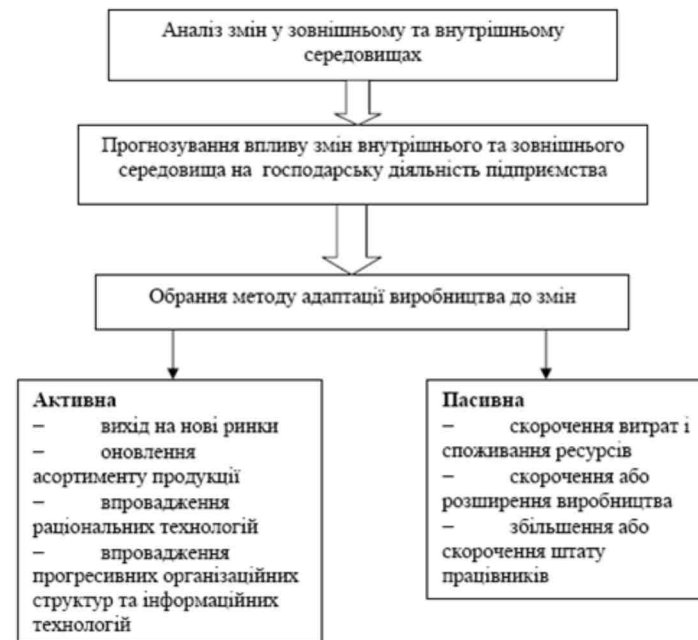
Аналіз змін у зовнішньому та внутрішньому середовищах

Прогнозування впливу змін внутрішнього та зовнішнього середовища на господарську діяльність підприємства

Обрання методу адаптації виробництва до змін

**Активна**
– вихід на нові ринки
– оновлення асортименту продукції
– впровадження раціональних технологій
– впровадження прогресивних організаційних структур та інформаційних технологій

**Пасивна**
– скорочення витрат і споживання ресурсів
– скорочення або розширення виробництва
– збільшення або скорочення штату працівників